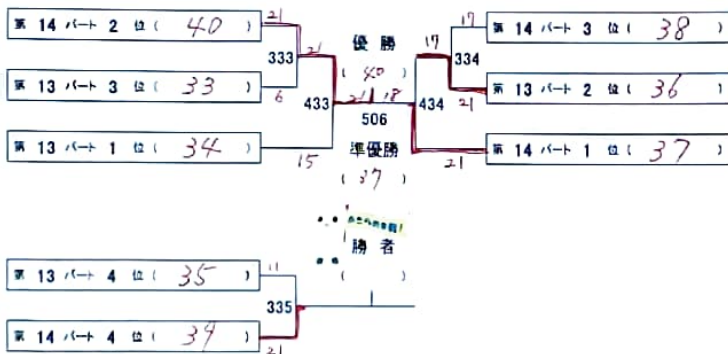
第 14 パート 2 位 ( 40 )
21
333
21
第 13 パート 3 位 ( 33 )
6
433
21
18
第 13 パート 1 位 ( 34 )
15

優 勝
( 40 )
506
準優勝
( 37 )

17
334
17
434
21
21
第 14 パート 3 位 ( 38 )
第 13 パート 2 位 ( 36 )
第 14 パート 1 位 ( 37 )

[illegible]
勝 者
( )

第 13 パート 4 位 ( 35 )
11
335
第 14 パート 4 位 ( 34 )
21